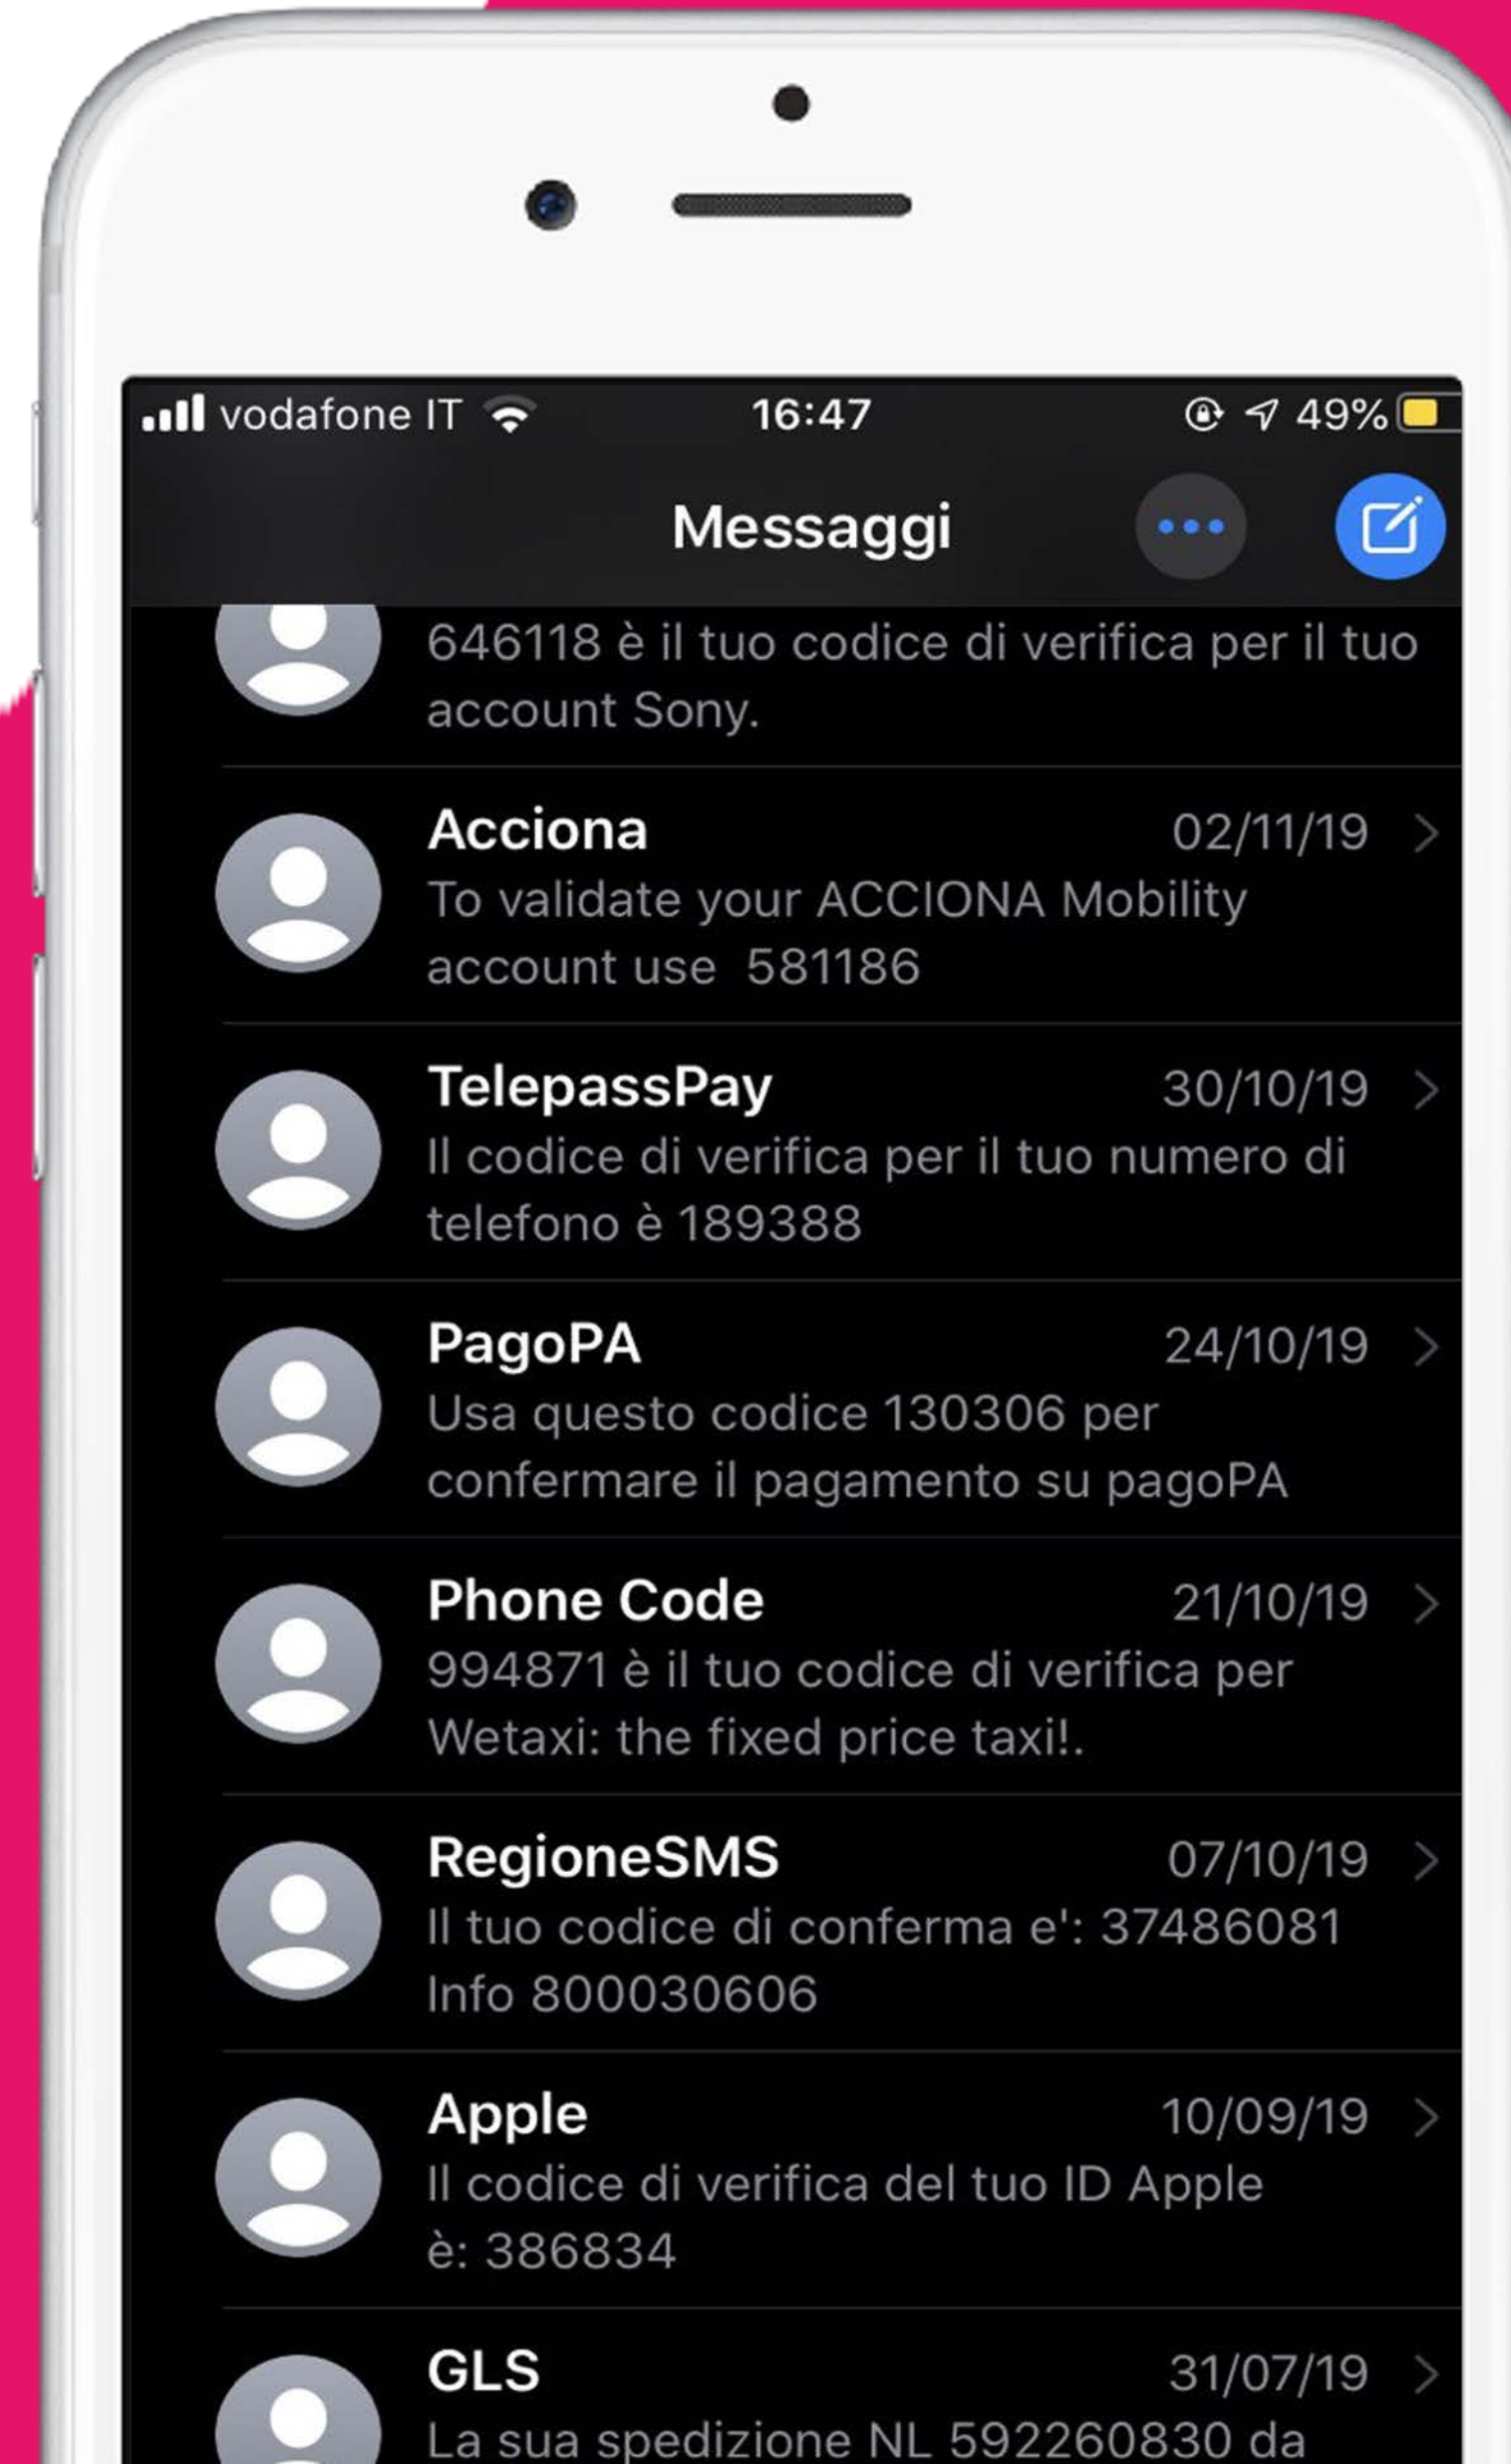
vodafone IT 16:47 49%

Messaggi

646118 è il tuo codice di verifica per il tuo account Sony.

Acciona 02/11/19
To validate your ACCIONA Mobility account use 581186

TelepassPay 30/10/19
Il codice di verifica per il tuo numero di telefono è 189388

PagoPA 24/10/19
Usa questo codice 130306 per confermare il pagamento su pagoPA

Phone Code 21/10/19
994871 è il tuo codice di verifica per Wetaxi: the fixed price taxi!.

RegioneSMS 07/10/19
Il tuo codice di conferma e': 37486081 Info 800030606

Apple 10/09/19
Il codice di verifica del tuo ID Apple è: 386834

GLS 31/07/19
La sua spedizione NL 592260830 da